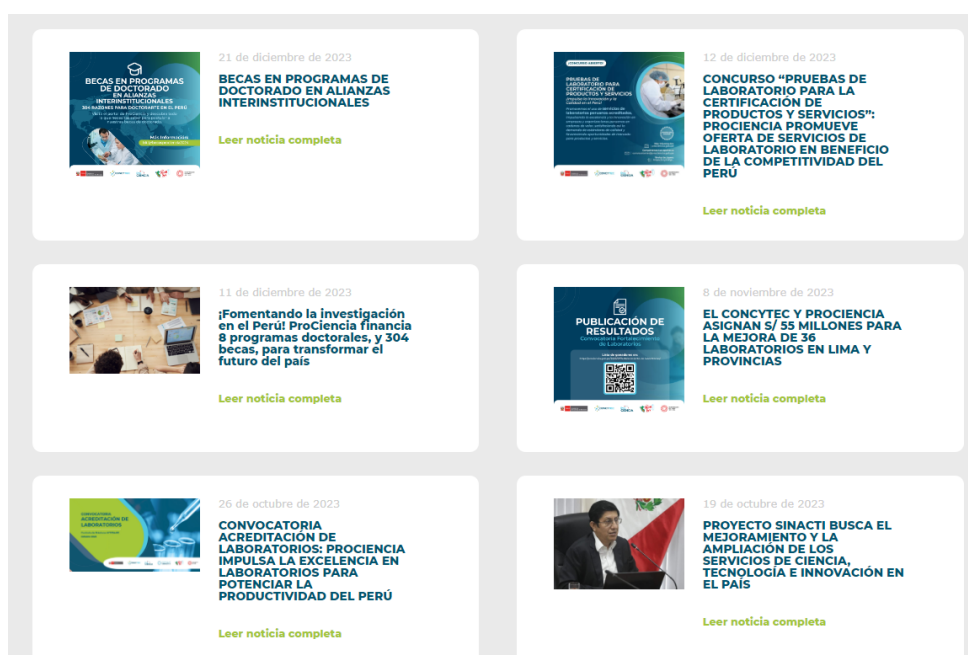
BECAS EN PROGRAMAS DE DOCTORADO EN ALIANZAS INTERINSTITUCIONALES

304 BECAS PARA DOCTORADOS EN EL PERÚ

21 de diciembre de 2023

BECAS EN PROGRAMAS DE DOCTORADO EN ALIANZAS INTERINSTITUCIONALES

Leer noticia completa

PRUEBAS DE LABORATORIO PARA CERTIFICACIÓN DE PRODUCTOS Y SERVICIOS

12 de diciembre de 2023

CONCURSO “PRUEBAS DE LABORATORIO PARA LA CERTIFICACIÓN DE PRODUCTOS Y SERVICIOS”: PROCIENCIA PROMUEVE OFERTA DE SERVICIOS DE LABORATORIO EN BENEFICIO DE LA COMPETITIVIDAD DEL PERÚ

Leer noticia completa

11 de diciembre de 2023

¡Fomentando la investigación en el Perú! ProCiencia financia 8 programas doctorales, y 304 becas, para transformar el futuro del país

Leer noticia completa

PUBLICACIÓN DE RESULTADOS

Convocatoria Fortalecimiento de Laboratorios

8 de noviembre de 2023

EL CONCYTEC Y PROCIENCIA ASIGNAN S/ 55 MILLONES PARA LA MEJORA DE 36 LABORATORIOS EN LIMA Y PROVINCIAS

Leer noticia completa

CONVOCATORIA ACREDITACIÓN DE LABORATORIOS

26 de octubre de 2023

CONVOCATORIA ACREDITACIÓN DE LABORATORIOS: PROCIENCIA IMPULSA LA EXCELENCIA EN LABORATORIOS PARA POTENCIAR LA PRODUCTIVIDAD DEL PERÚ

Leer noticia completa

19 de octubre de 2023

PROYECTO SINACTI BUSCA EL MEJORAMIENTO Y LA AMPLIACIÓN DE LOS SERVICIOS DE CIENCIA, TECNOLOGÍA E INNOVACIÓN EN EL PAÍS

Leer noticia completa